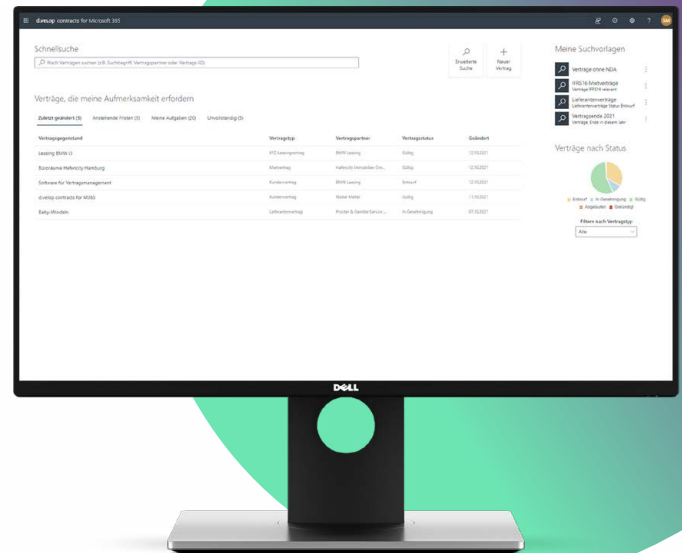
d.velop contracts for Microsoft 365

Schnellsuche

Nach Verträgen suchen (z.B. Suchbegriff, Vertragspartner oder Vertrags-ID)

Erweiterte Suche

Neuer Vertrag

Meine Suchvorlagen

Verträge ohne NDA

IFRS16 Mietverträge
Verträge IFRS16 relevant

Lieferantenverträge
Lieferantenverträge Status Entwurf

Vertragsende 2021
Verträge Ende in diesem Jahr

Verträge, die meine Aufmerksamkeit erfordern

Zuletzt geändert (5) | Anstehende Fristen (3) | Meine Aufgaben (20) | Unvollständig (5)

| Vertragsgegenstand | Vertragstyp | Vertragspartner | Vertragsstatus | Geändert |
|---|---|---|---|---|
| Leasing BMW i3 | KFZ-Leasingvertrag | BMW Leasing | Gültig | 12.10.2021 |
| Büroräume Hafencity Hamburg | Mietvertrag | Hafencity Immobilien Gm... | Gültig | 12.10.2021 |
| Software für Vertragsmanagement | Kundenvertrag | BMW Leasing | Entwurf | 12.10.2021 |
| d.velop contracts for M365 | Kundenvertrag | Meier Maler | Gültig | 11.10.2021 |
| Baby-Windeln | Lieferantenvertrag | Procter & Gamble Service ... | In Genehmigung | 07.10.2021 |

Verträge nach Status

Entwurf | In Genehmigung | Gültig | Abgelaufen | Gekündigt

Filtern nach Vertragstyp

Alle

DELL